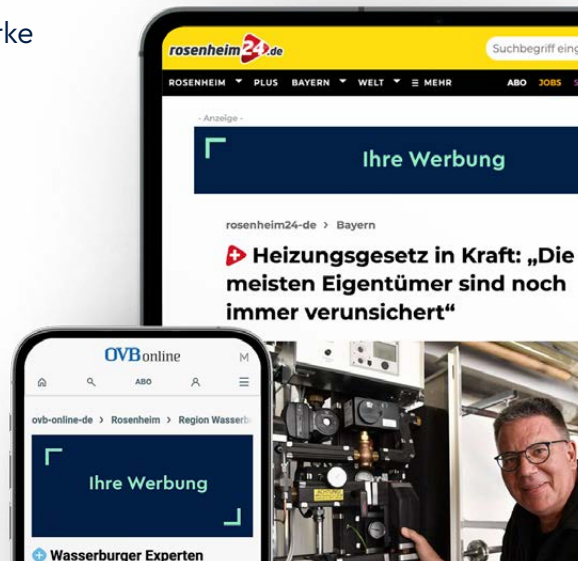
rke

rosenheim24.de

Suchbegriff eing

ROSENHEIM PLUS BAYERN WELT ≡ MEHR ABO JOBS

- Anzeige -

Ihre Werbung

rosenheim24-de > Bayern

Heizungsgesetz in Kraft: „Die meisten Eigentümer sind noch immer verunsichert“

OVBonline

ABO

ovb-online-de > Rosenheim > Region Wasserb

Ihre Werbung

Wasserburger Experten